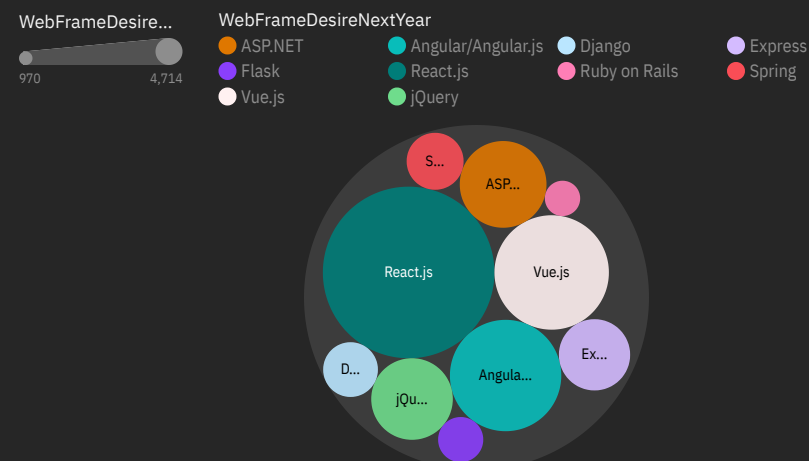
WebFrameDesire...

970 4,714

WebFrameDesireNextYear

ASP.NET
Angular/Angular.js
Django
Express
Flask
React.js
Ruby on Rails
Spring
Vue.js
jQuery

S...
ASP...
React.js
Vue.js
Ex...
D...
Angula...
jQu...